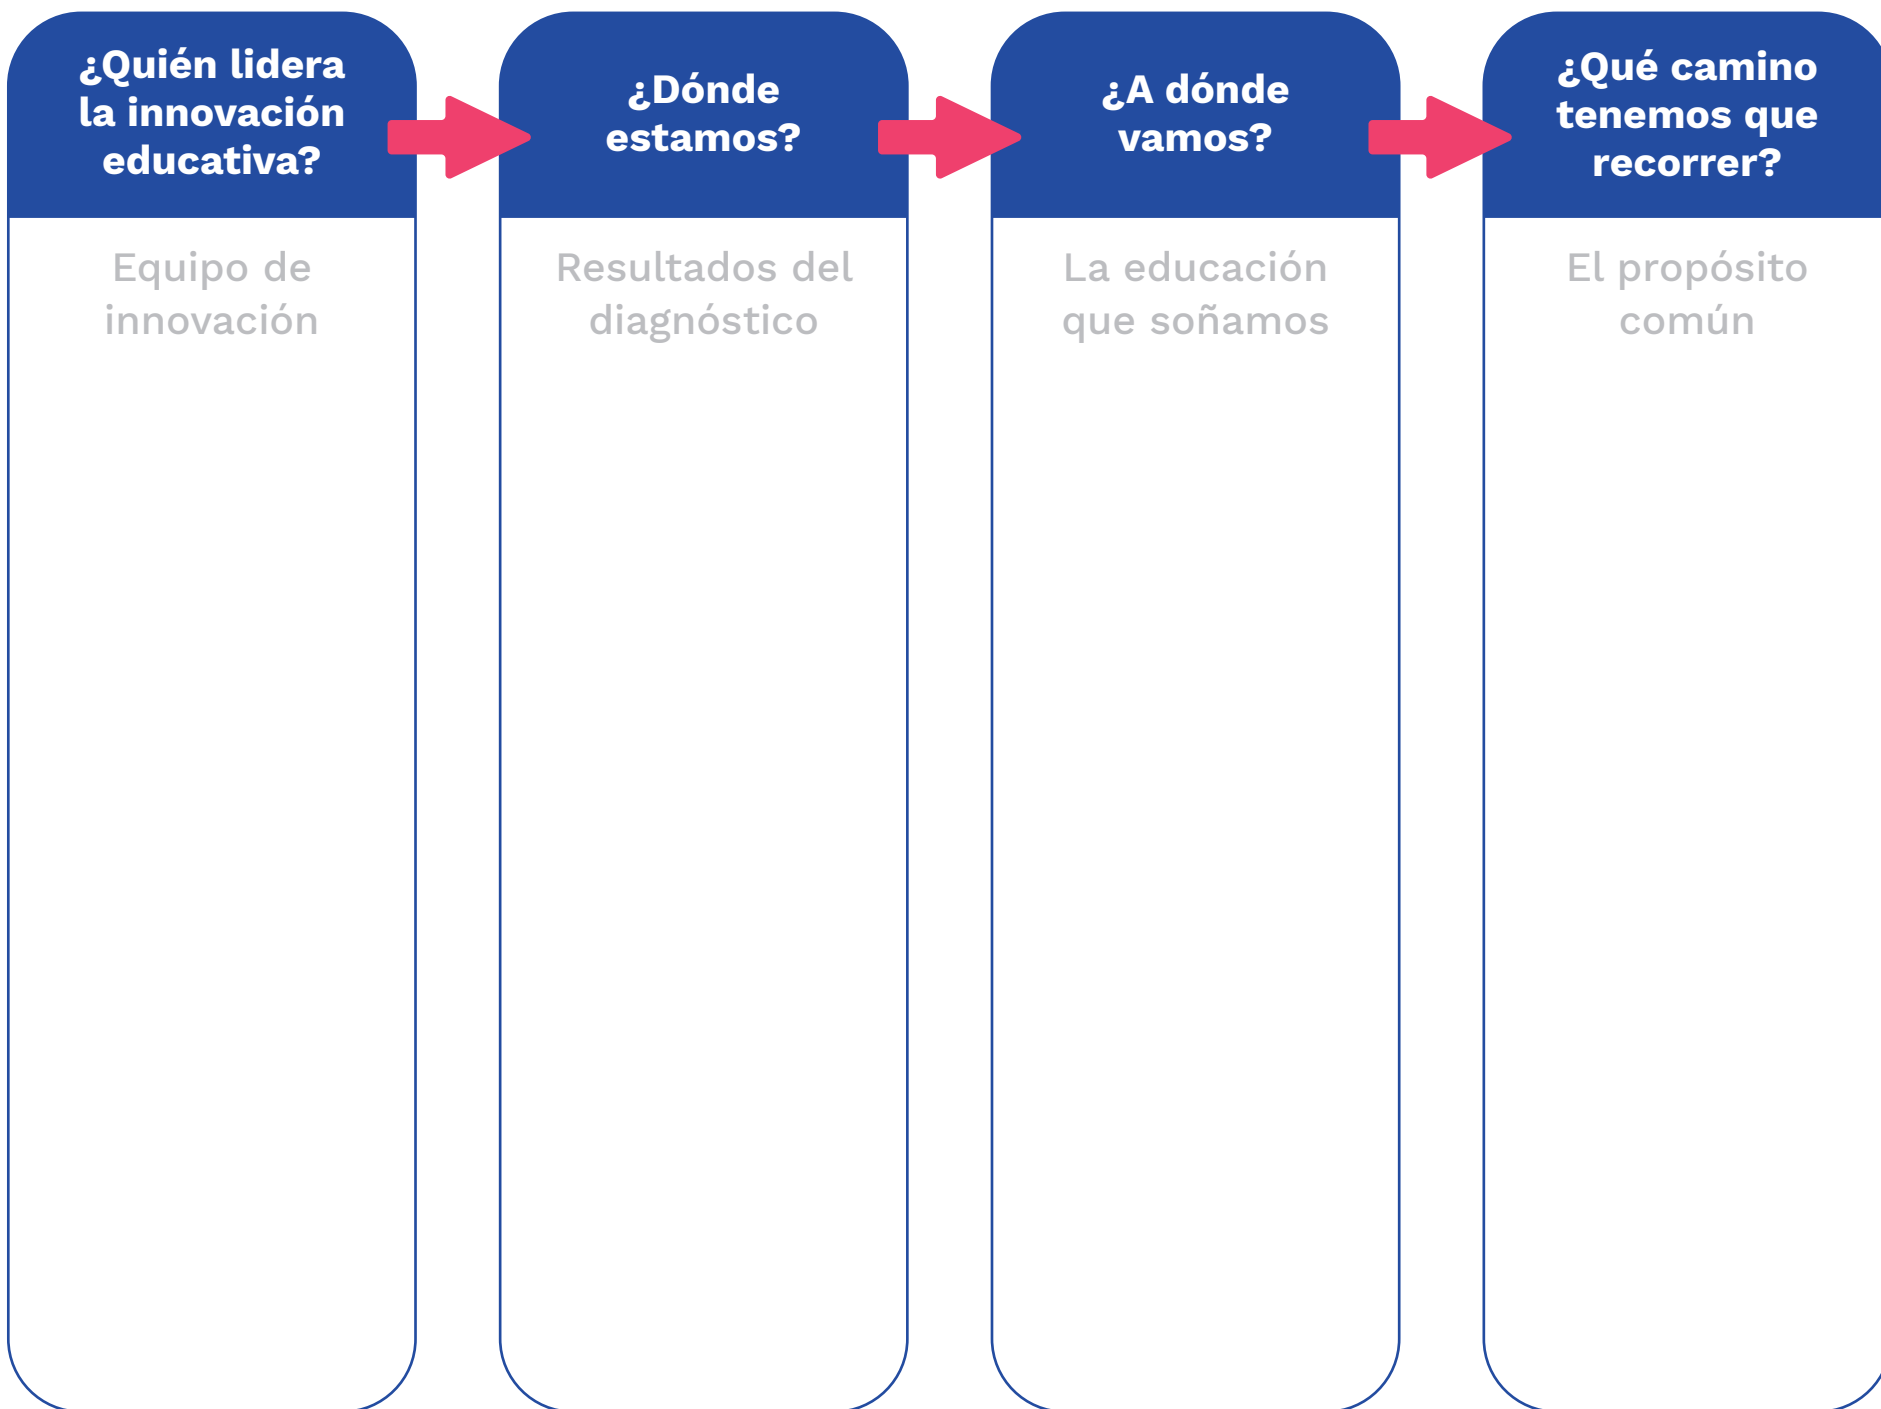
¿Quién lidera la innovación educativa?

Equipo de innovación

¿Dónde estamos?

Resultados del diagnóstico

¿A dónde vamos?

La educación que soñamos

¿Qué camino tenemos que recorrer?

El propósito común